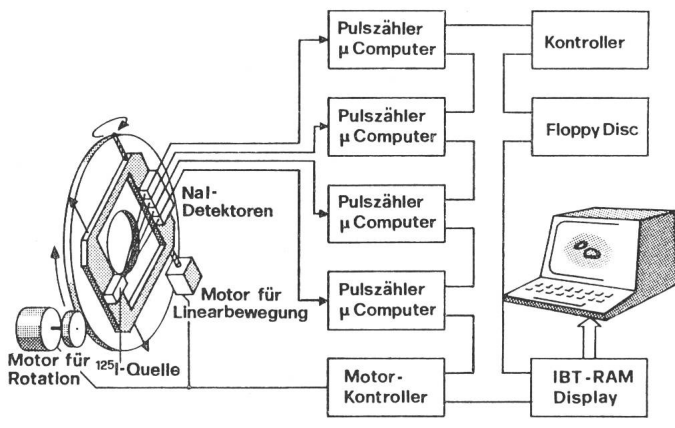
Pulszähler
μ Computer

Kontroller

Pulszähler
μ Computer

Floppy Disc

NaI-
Detektoren

Pulszähler
μ Computer

Pulszähler
μ Computer

Motor für
Linearbewegung

Motor für
Rotation

$^{125}$I-Quelle

Motor-
Kontroller

IBT-RAM
Display